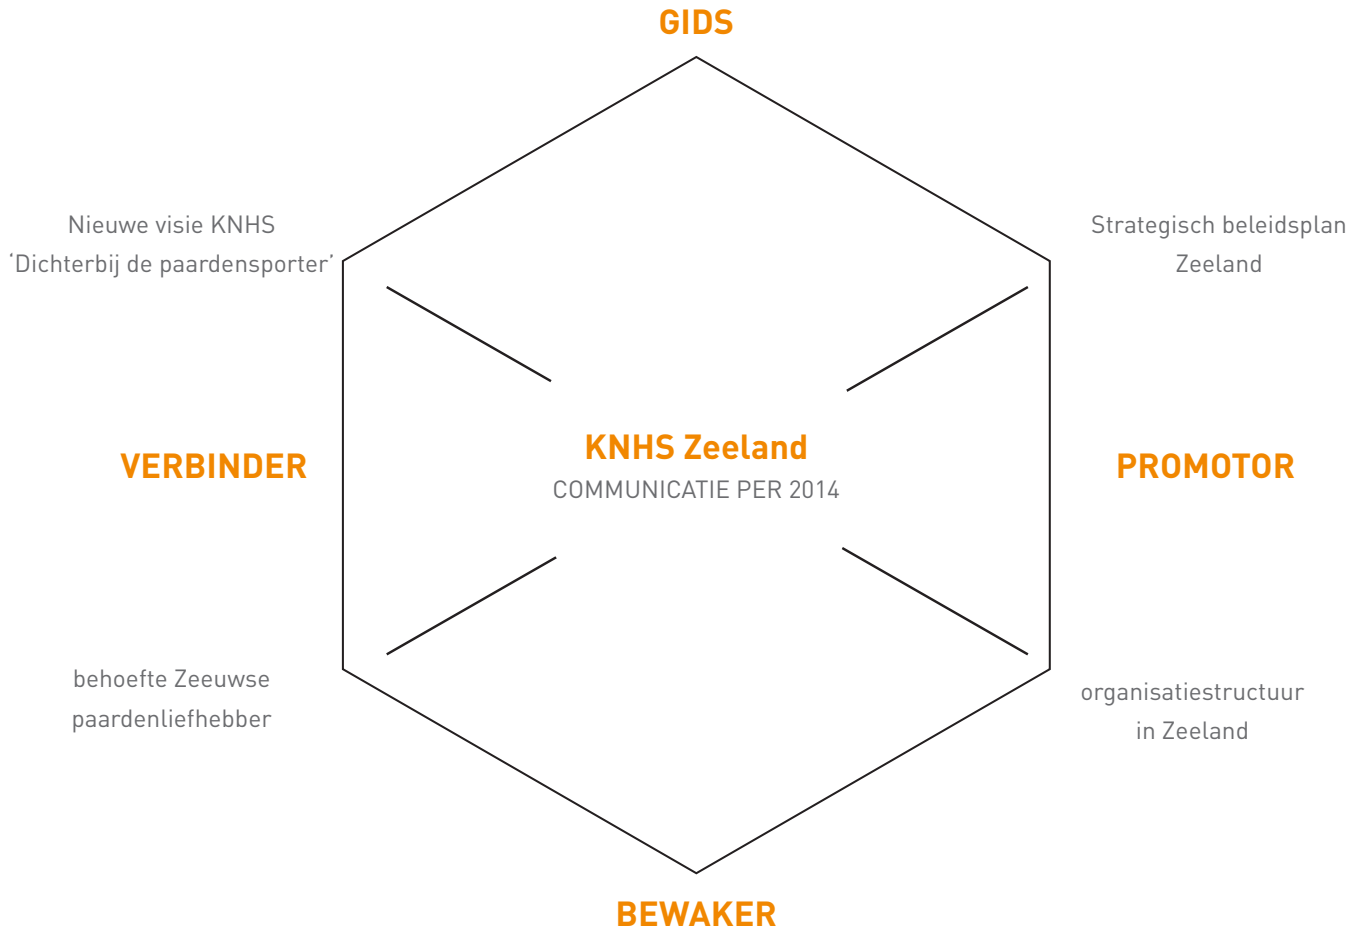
GIDS

Nieuwe visie KNHS
'Dichterbij de paardensporter'

Strategisch beleidsplan
Zeeland

VERBINDER

KNHS Zeeland
COMMUNICATIE PER 2014

PROMOTOR

behoefte Zeeuwse
paardenliefhebber

organisatiestructuur
in Zeeland

BEWAKER